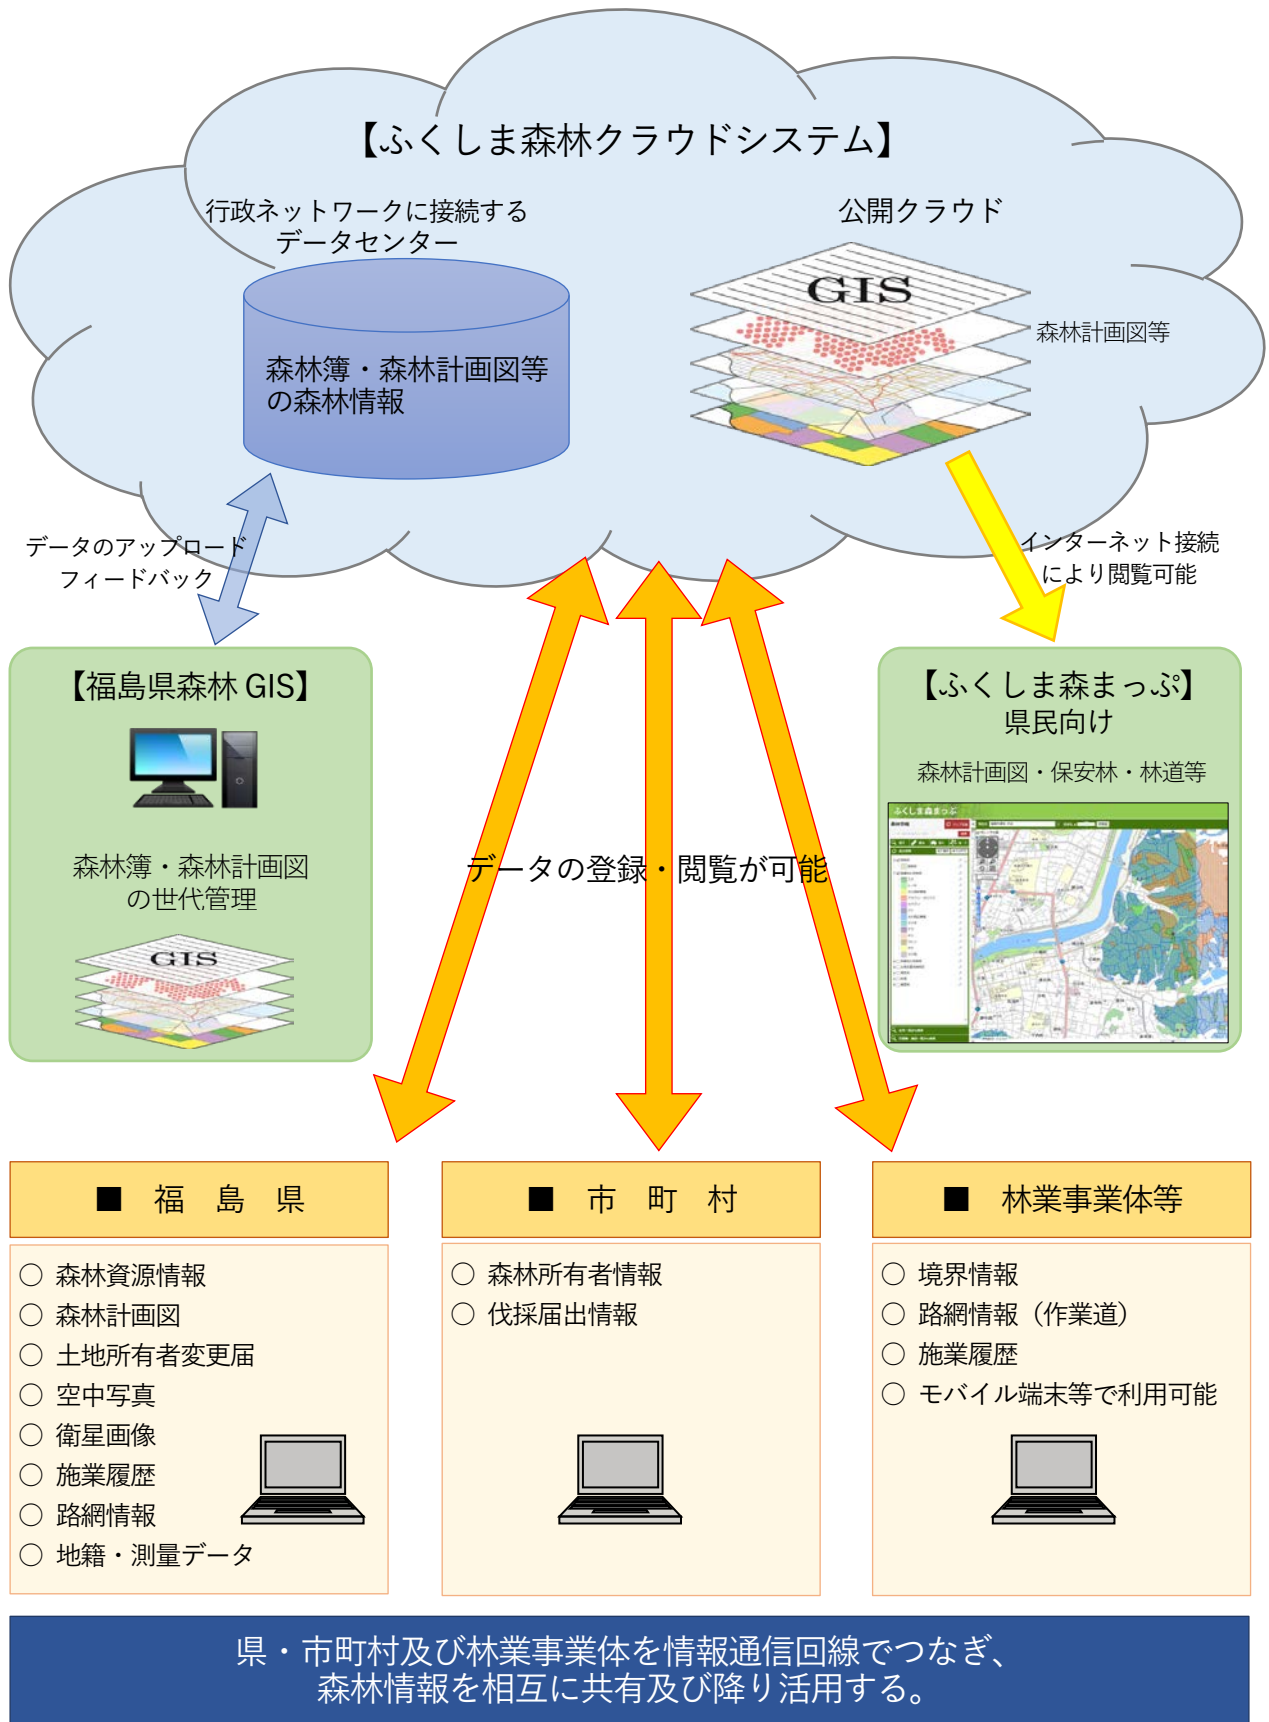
【ふくしま森林クラウドシステム】

行政ネットワークに接続するデータセンター

森林簿・森林計画図等の森林情報

公開クラウド

GIS

森林計画図等

データのアップロード
フィードバック

インターネット接続により閲覧可能

【福島県森林 GIS】

森林簿・森林計画図の世代管理

GIS

データの登録・閲覧が可能

【ふくしま森まっぷ】
県民向け

森林計画図・保安林・林道等

ふくしま森まっぷ

■ 福 島 県

○ 森林資源情報
○ 森林計画図
○ 土地所有者変更届
○ 空中写真
○ 衛星画像
○ 施業履歴
○ 路網情報
○ 地籍・測量データ

■ 市 町 村

○ 森林所有者情報
○ 伐採届出情報

■ 林業事業体等

○ 境界情報
○ 路網情報（作業道）
○ 施業履歴
○ モバイル端末等で利用可能

県・市町村及び林業事業体を情報通信回線でつなぎ、
森林情報を相互に共有及び降り活用する。